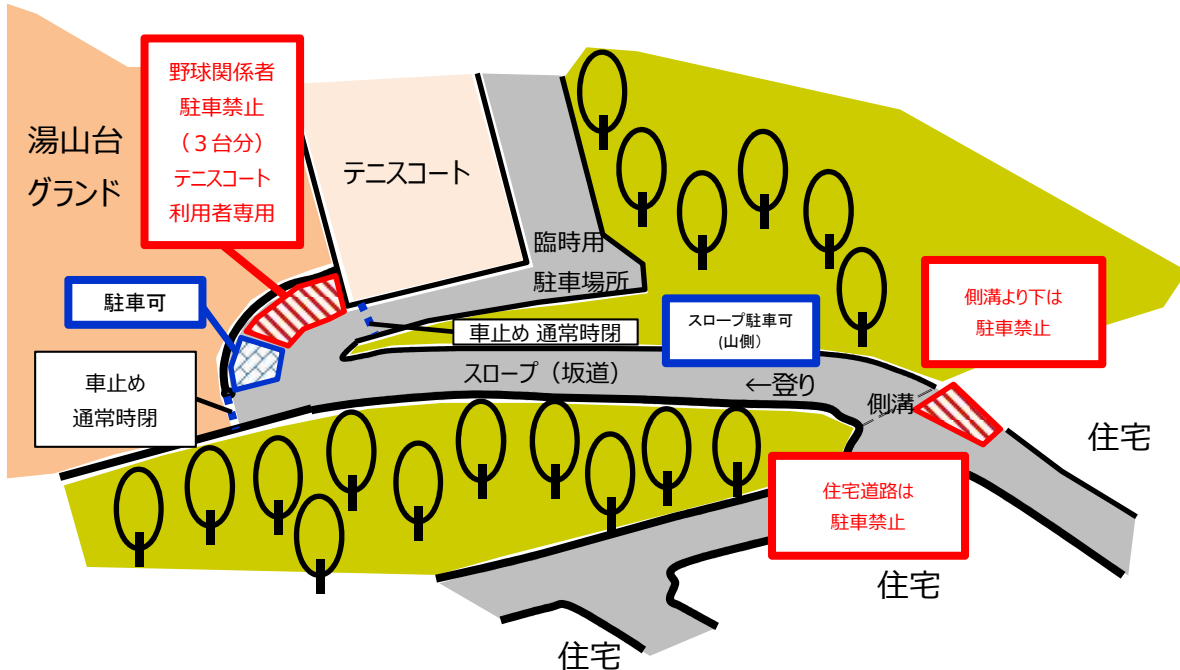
湯山台
グランド

野球関係者
駐車禁止
（３台分）
テニスコート
利用者専用

テニスコート

臨時用
駐車場所

駐車可

車止め 通常時閉

スロープ駐車可
(山側)

側溝より下は
駐車禁止

車止め
通常時閉

スロープ（坂道）

←登り

側溝

住宅

住宅道路は
駐車禁止

住宅

住宅